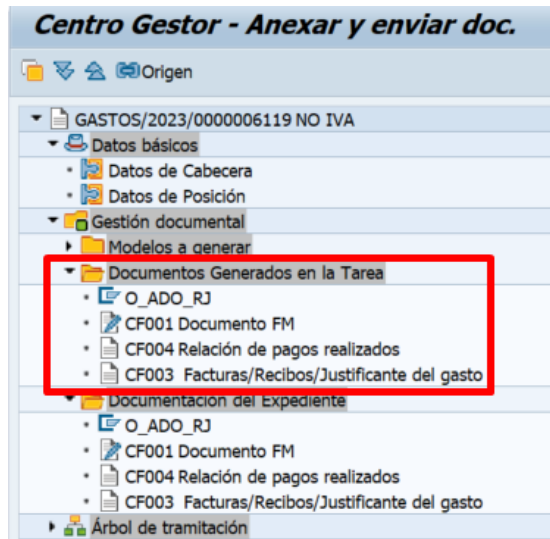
Centro Gestor - Anexar y enviar doc.

Origen

GASTOS/2023/0000006119 NO IVA
Datos básicos
Datos de Cabecera
Datos de Posición
Gestión documental
Modelos a generar
Documentos Generados en la Tarea
O_ADO_RJ
CF001 Documento FM
CF004 Relación de pagos realizados
CF003 Facturas/Recibos/Justificante del gasto
Documentación del Expediente
O_ADO_RJ
CF001 Documento FM
CF004 Relación de pagos realizados
CF003 Facturas/Recibos/Justificante del gasto
Árbol de tramitación